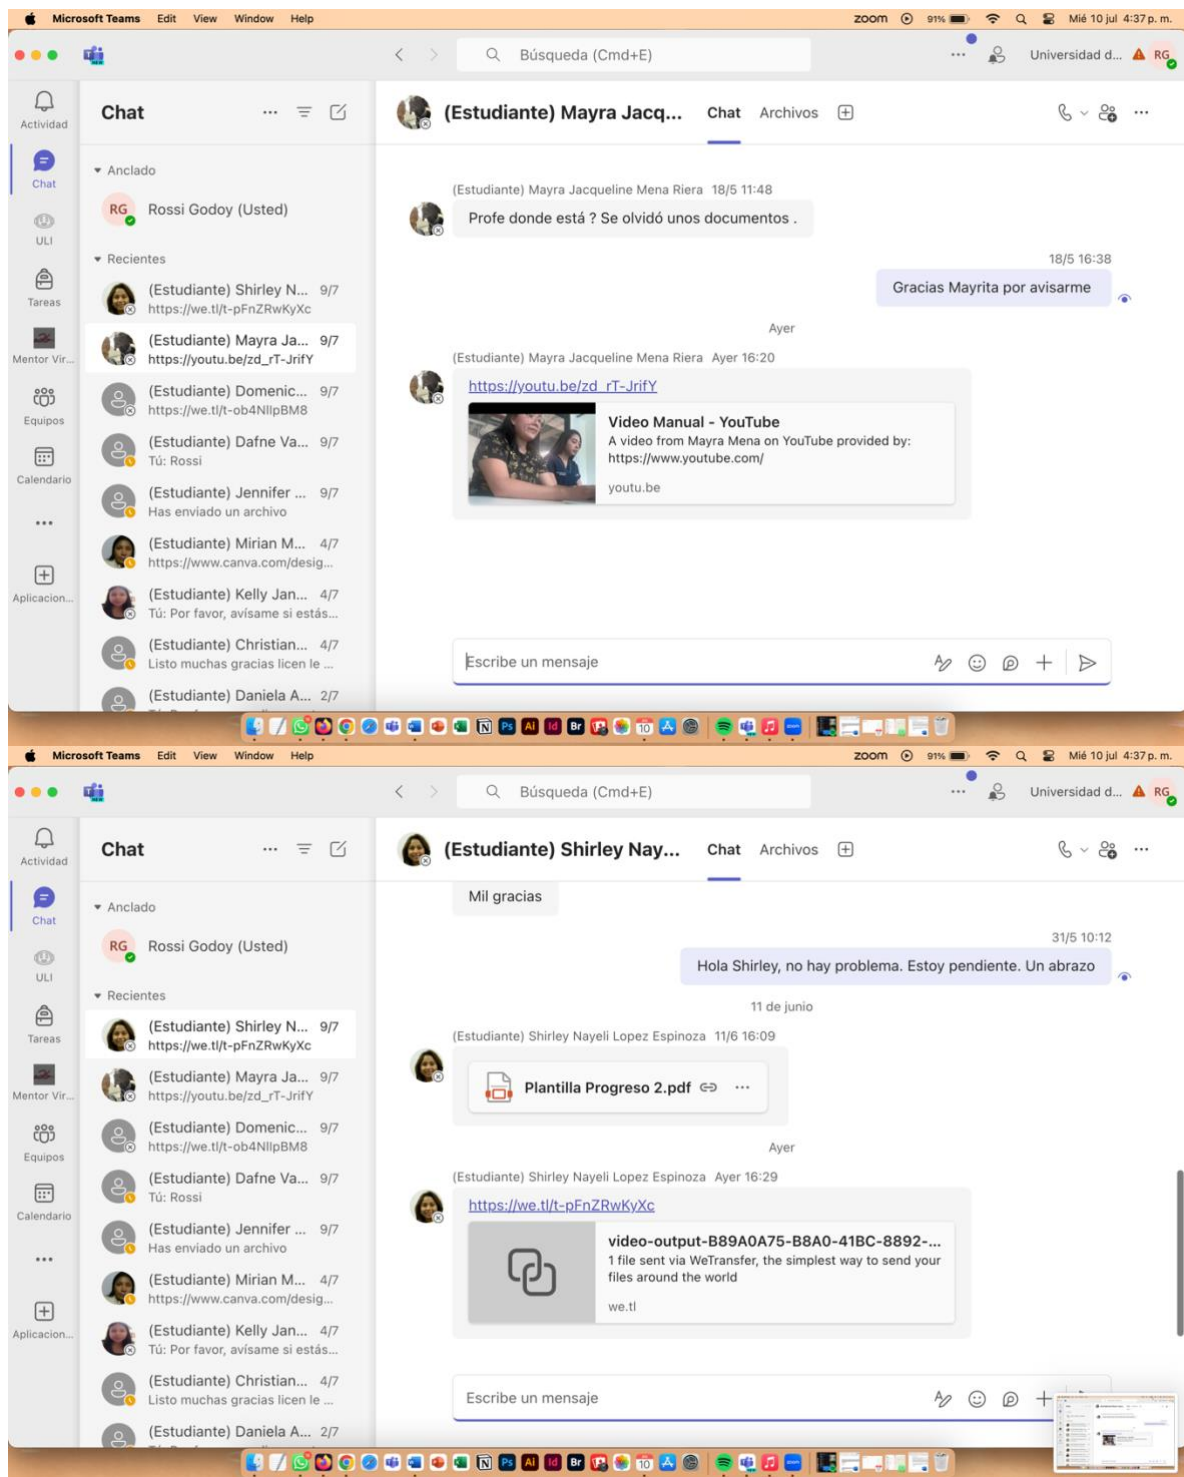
Microsoft Teams Edit View Window Help
zoom 91% Mié 10 jul 4:37 p. m.

Búsqueda (Cmd+E)
Universidad d... RG

Actividad
Chat
ULI
Tareas
Mentor Vir...
Equipos
Calendario
...
Aplicacion...

Chat

Anclado
RG Rossi Godoy (Usted)

Recientes
(Estudiante) Shirley N... 9/7
https://we.tl/t-pFnZRwKyXc
(Estudiante) Mayra Ja... 9/7
https://youtu.be/zd_rT-JrifY
(Estudiante) Domenic... 9/7
https://we.tl/t-ob4NIlpBM8
(Estudiante) Dafne Va... 9/7
Tú: Rossi
(Estudiante) Jennifer ... 9/7
Has enviado un archivo
(Estudiante) Mirian M... 4/7
https://www.canva.com/desig...
(Estudiante) Kelly Jan... 4/7
Tú: Por favor, avísame si estás...
(Estudiante) Christian... 4/7
Listo muchas gracias licen le ...
(Estudiante) Daniela A... 2/7

(Estudiante) Mayra Jacq... Chat Archivos

(Estudiante) Mayra Jacqueline Mena Riera 18/5 11:48
Profe donde está ? Se olvidó unos documentos .

18/5 16:38
Gracias Mayrita por avisarme

Ayer

(Estudiante) Mayra Jacqueline Mena Riera Ayer 16:20
https://youtu.be/zd_rT-JrifY
Video Manual - YouTube
A video from Mayra Mena on YouTube provided by: https://www.youtube.com/
youtu.be

Escribe un mensaje

Microsoft Teams Edit View Window Help
zoom 91% Mié 10 jul 4:37 p. m.

Búsqueda (Cmd+E)
Universidad d... RG

Actividad
Chat
ULI
Tareas
Mentor Vir...
Equipos
Calendario
...
Aplicacion...

Chat

Anclado
RG Rossi Godoy (Usted)

Recientes
(Estudiante) Shirley N... 9/7
https://we.tl/t-pFnZRwKyXc
(Estudiante) Mayra Ja... 9/7
https://youtu.be/zd_rT-JrifY
(Estudiante) Domenic... 9/7
https://we.tl/t-ob4NIlpBM8
(Estudiante) Dafne Va... 9/7
Tú: Rossi
(Estudiante) Jennifer ... 9/7
Has enviado un archivo
(Estudiante) Mirian M... 4/7
https://www.canva.com/desig...
(Estudiante) Kelly Jan... 4/7
Tú: Por favor, avísame si estás...
(Estudiante) Christian... 4/7
Listo muchas gracias licen le ...
(Estudiante) Daniela A... 2/7

(Estudiante) Shirley Nay... Chat Archivos

Mil gracias

31/5 10:12
Hola Shirley, no hay problema. Estoy pendiente. Un abrazo

11 de junio

(Estudiante) Shirley Nayeli Lopez Espinoza 11/6 16:09
Plantilla Progreso 2.pdf

Ayer

(Estudiante) Shirley Nayeli Lopez Espinoza Ayer 16:29
https://we.tl/t-pFnZRwKyXc
video-output-B89A0A75-B8A0-41BC-8892-...
1 file sent via WeTransfer, the simplest way to send your files around the world
we.tl

Escribe un mensaje